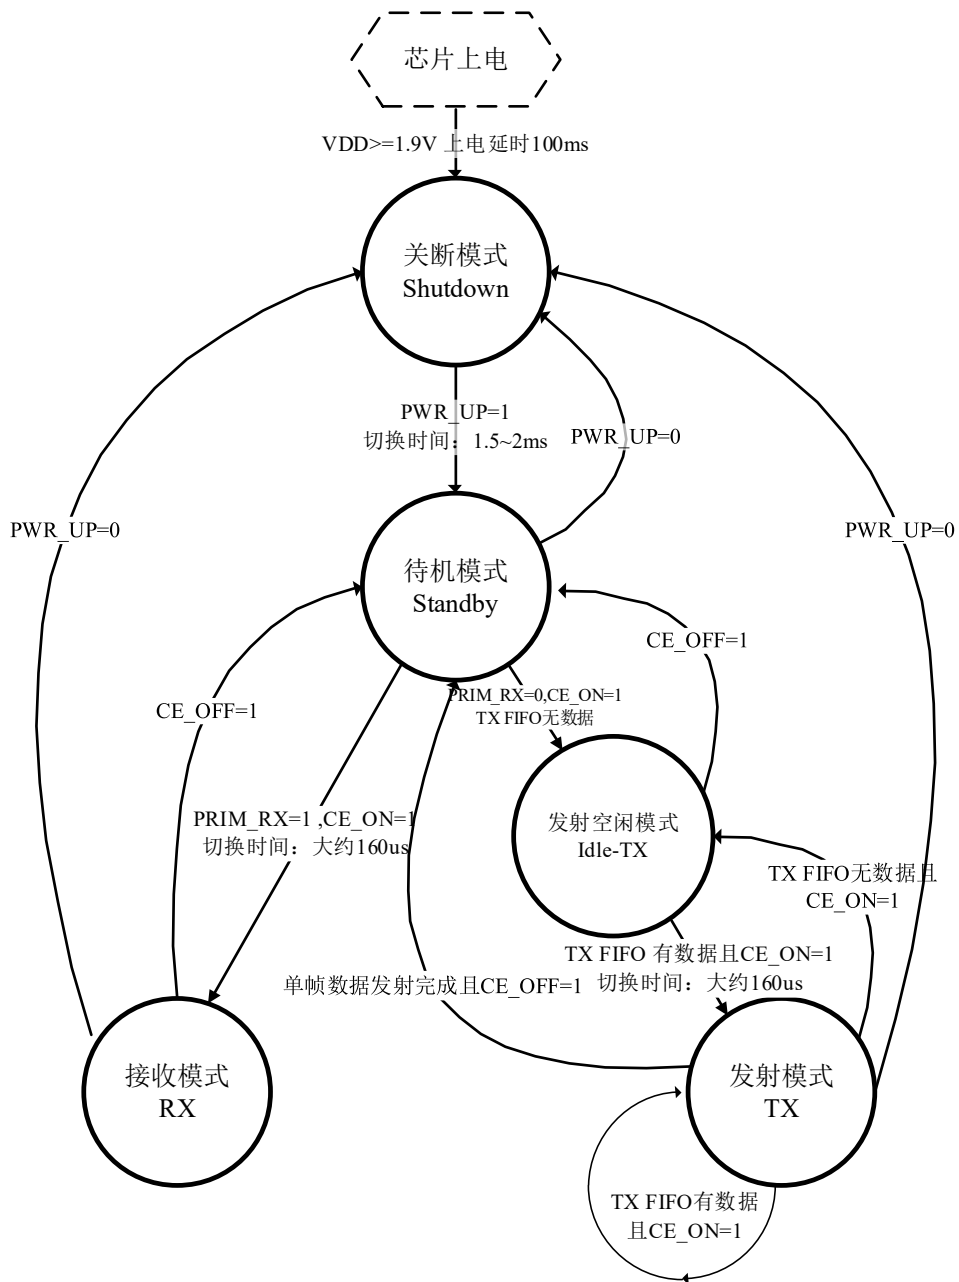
芯片上电

VDD>=1.9V 上电延时100ms

关断模式
Shutdown

PWR_UP=1
切换时间：1.5~2ms

PWR_UP=0

PWR_UP=0

PWR_UP=0

待机模式
Standby

CE_OFF=1

CE_OFF=1

PRIM_RX=0,CE_ON=1
TX FIFO无数据

发射空闲模式
Idle-TX

PRIM_RX=1 ,CE_ON=1
切换时间：大约160us

TX FIFO无数据且
CE_ON=1

TX FIFO 有数据且CE_ON=1
切换时间：大约160us

单帧数据发射完成且CE_OFF=1

接收模式
RX

发射模式
TX

TX FIFO有数据
且CE_ON=1